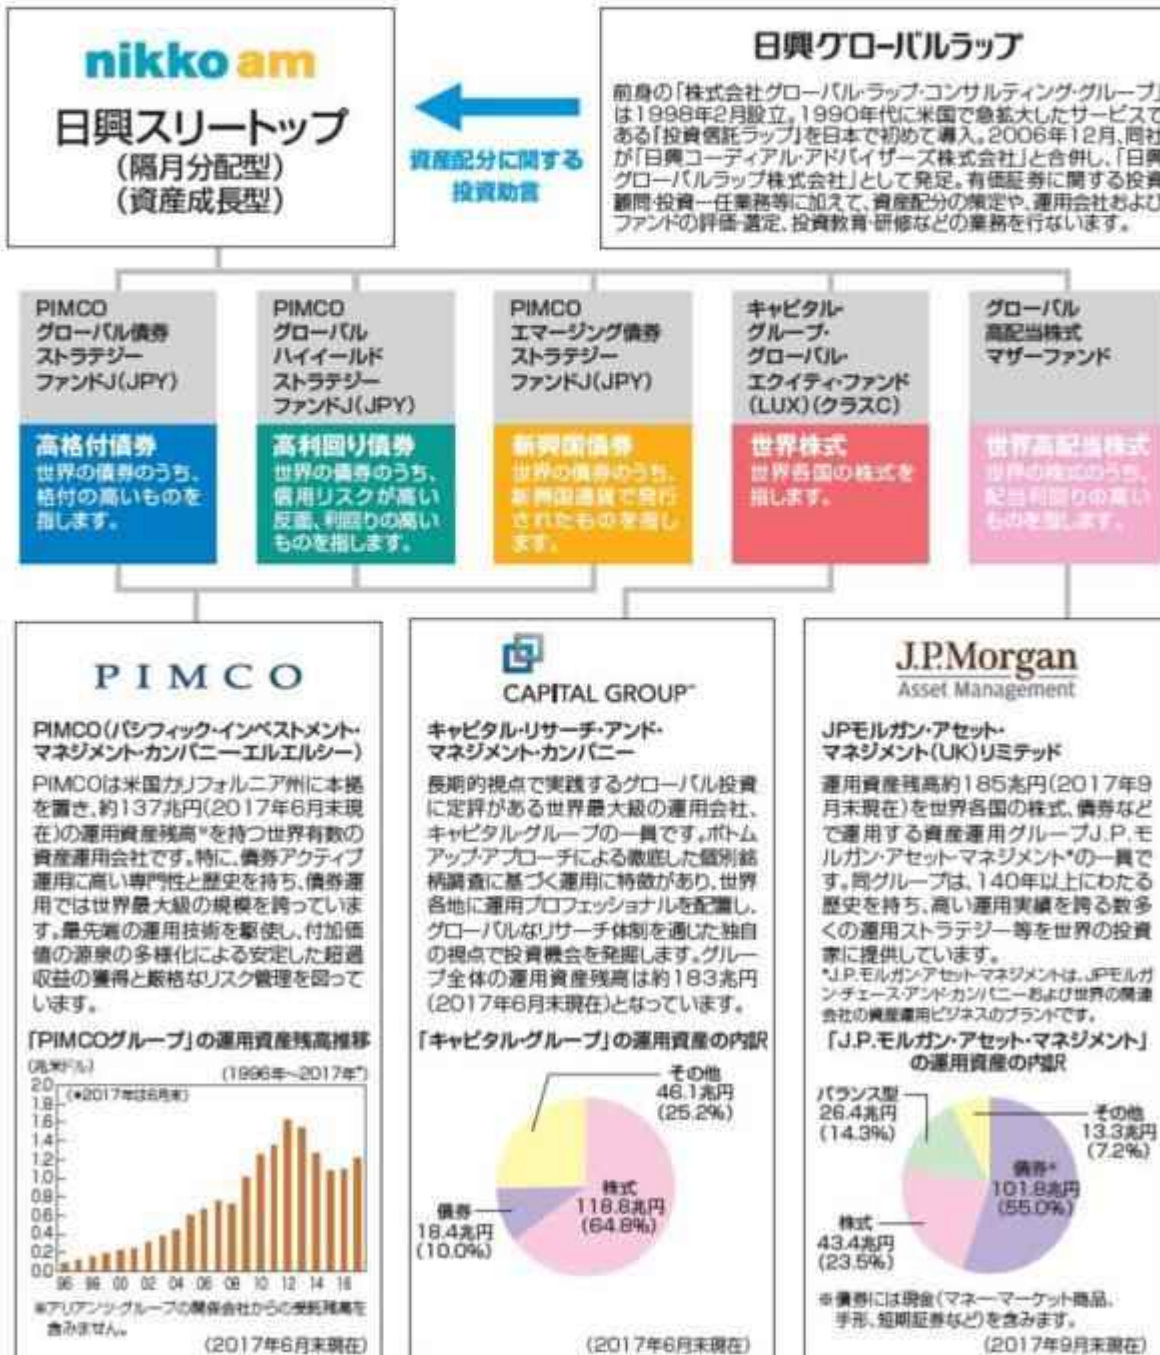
nikko am
日興スリートップ
(隔月分配型)
(資産成長型)

資産配分に関する投資助言

日興グローバルラップ
前身の「株式会社グローバル・ラップ・コンサルティング・グループ」は1998年2月設立。1990年代に米国で急拡大したサービスである「投資信託ラップ」を日本で初めて導入。2006年12月、同社が「日興コーディアル・アドバイザーズ株式会社」と合併し、「日興グローバルラップ株式会社」として発足。有価証券に関する投資顧問・投資一任業務等に加えて、資産配分の策定や、運用会社およびファンドの評価・選定、投資教育・研修などの業務を行ないます。

PIMCO グローバル債券ストラテジー ファンドJ(JPY)
高格付債券
世界の債券のうち、格付の高いものを指します。

PIMCO グローバル ハイイールド ストラテジー ファンドJ(JPY)
高利回り債券
世界の債券のうち、信用リスクが高い反面、利回りの高いものを指します。

PIMCO エマージング債券 ストラテジー ファンドJ(JPY)
新興国債券
世界の債券のうち、新興国通貨で発行されたものを指します。

キャピタル・グループ・グローバル・エクイティ・ファンド(LUX)(クラスC)
世界株式
世界各国の株式を指します。

グローバル高配当株式マザーファンド
世界高配当株式
世界の株式のうち、配当利回りの高いものを指します。

PIMCO
PIMCO(パシフィック・インベストメント・マネジメント・カンパニー・エルエルシー)
PIMCOは米国カリフォルニア州に本拠を置き、約137兆円(2017年6月末現在)の運用資産残高*を持つ世界有数の資産運用会社です。特に、債券アクティブ運用に高い専門性と歴史を持ち、債券運用では世界最大級の規模を誇っています。最先端の運用技術を駆使し、付加価値の源泉の多様化による安定した超過収益の獲得と厳格なリスク管理を図っています。
「PIMCOグループ」の運用資産残高推移
(兆米ドル) (1996年~2017年*)
(*2017年は6月末)
2.0 1.8 1.6 1.4 1.2 1.0 0.8 0.6 0.4 0.2 0.0
96 98 00 02 04 06 08 10 12 14 16
*アリアンツ・グループの関係会社からの受託残高を含みません。
(2017年6月末現在)

CAPITAL GROUP
キャピタル・リサーチ・アンド・マネジメント・カンパニー
長期的視点で実践するグローバル投資に定評がある世界最大級の運用会社、キャピタル・グループの一員です。ボトムアップ・アプローチによる徹底した個別銘柄調査に基づく運用に特徴があり、世界各地に運用プロフェッショナルを配置し、グローバルなリサーチ体制を通じた独自の視点で投資機会を発掘します。グループ全体の運用資産残高は約183兆円(2017年6月末現在)となっています。
「キャピタル・グループ」の運用資産の内訳
その他 46.1兆円 (25.2%)
株式 118.8兆円 (64.8%)
債券 18.4兆円 (10.0%)
(2017年6月末現在)

J.P.Morgan Asset Management
JPモルガン・アセット・マネジメント(UK)リミテッド
運用資産残高約185兆円(2017年9月末現在)を世界各国の株式、債券などで運用する資産運用グループJ.P.モルガン・アセット・マネジメント*の一員です。同グループは、140年以上にわたる歴史を持ち、高い運用実績を誇る数多くの運用ストラテジー等を世界の投資家に提供しています。
*J.P.モルガン・アセット・マネジメントは、JPモルガン・チェース・アンド・カンパニーおよび世界の関連会社の資産運用ビジネスのブランドです。
「J.P.モルガン・アセット・マネジメント」の運用資産の内訳
バランス型 26.4兆円 (14.3%)
その他 13.3兆円 (7.2%)
債券* 101.8兆円 (55.0%)
株式 43.4兆円 (23.5%)
*債券には現金(マネー・マーケット商品、手形、短期証券など)を含みます。
(2017年9月末現在)